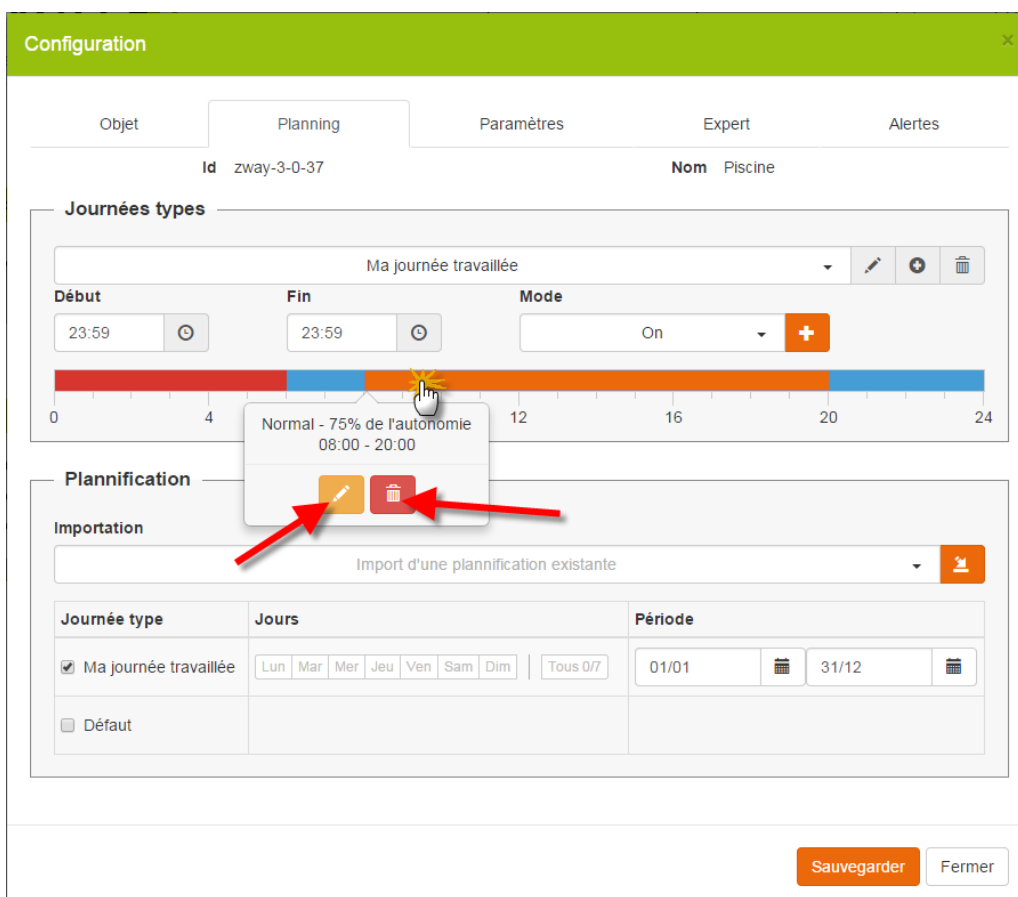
Configuration

×

Objet | Planning | Paramètres | Expert | Alertes

Id zway-3-0-37

Nom Piscine

Journées types

Ma journée travaillée

Début
23:59

Fin
23:59

Mode
On

0 4 12 16 20 24

Normal - 75% de l'autonomie
08:00 - 20:00

Plannification

Importation

Import d'une plannification existante

| Journée type | Jours | Période |
|---|---|---|
| Ma journée travaillée | Lun Mar Mer Jeu Ven Sam Dim Tous 0/7 | 01/01 31/12 |
| Défaut | | |

Sauvegarder Fermer